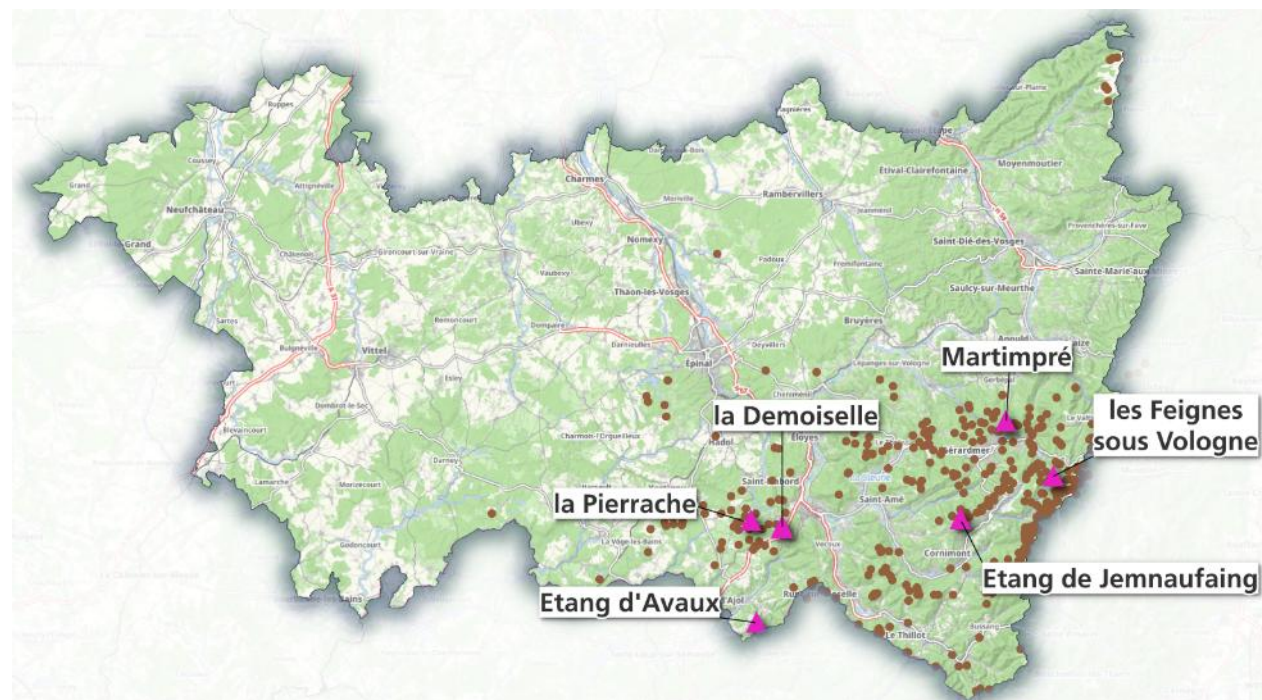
Martimpré
la Demoiselle
les Feignes sous Vologne
la Pierrache
Etang de Jemnaufaing
Etang d'Avaux
Neufchâteau
Grand
Charmes
Rambervillers
Étival-Clairefontaine
Moyenmoutier
Saint-Dié-des-Vosges
Sainte-Marie-aux-Mines
Saulcy-sur-Meurthe
Nomexy
Thaon-les-Vosges
Vittel
Épinal
Bruyères
Gérardmer
Éloyes
Saint-Amé
Cornimont
Le Thillot
Bussang
Remiremont
Plombières-les-Bains
Bulgnéville
Darney
Dompaire
Mirecourt
Fraize
Corcieux
Saint-Nabord
Vagney
La Bresse
Vecoux
Ventron
Fontenoy-le-Château